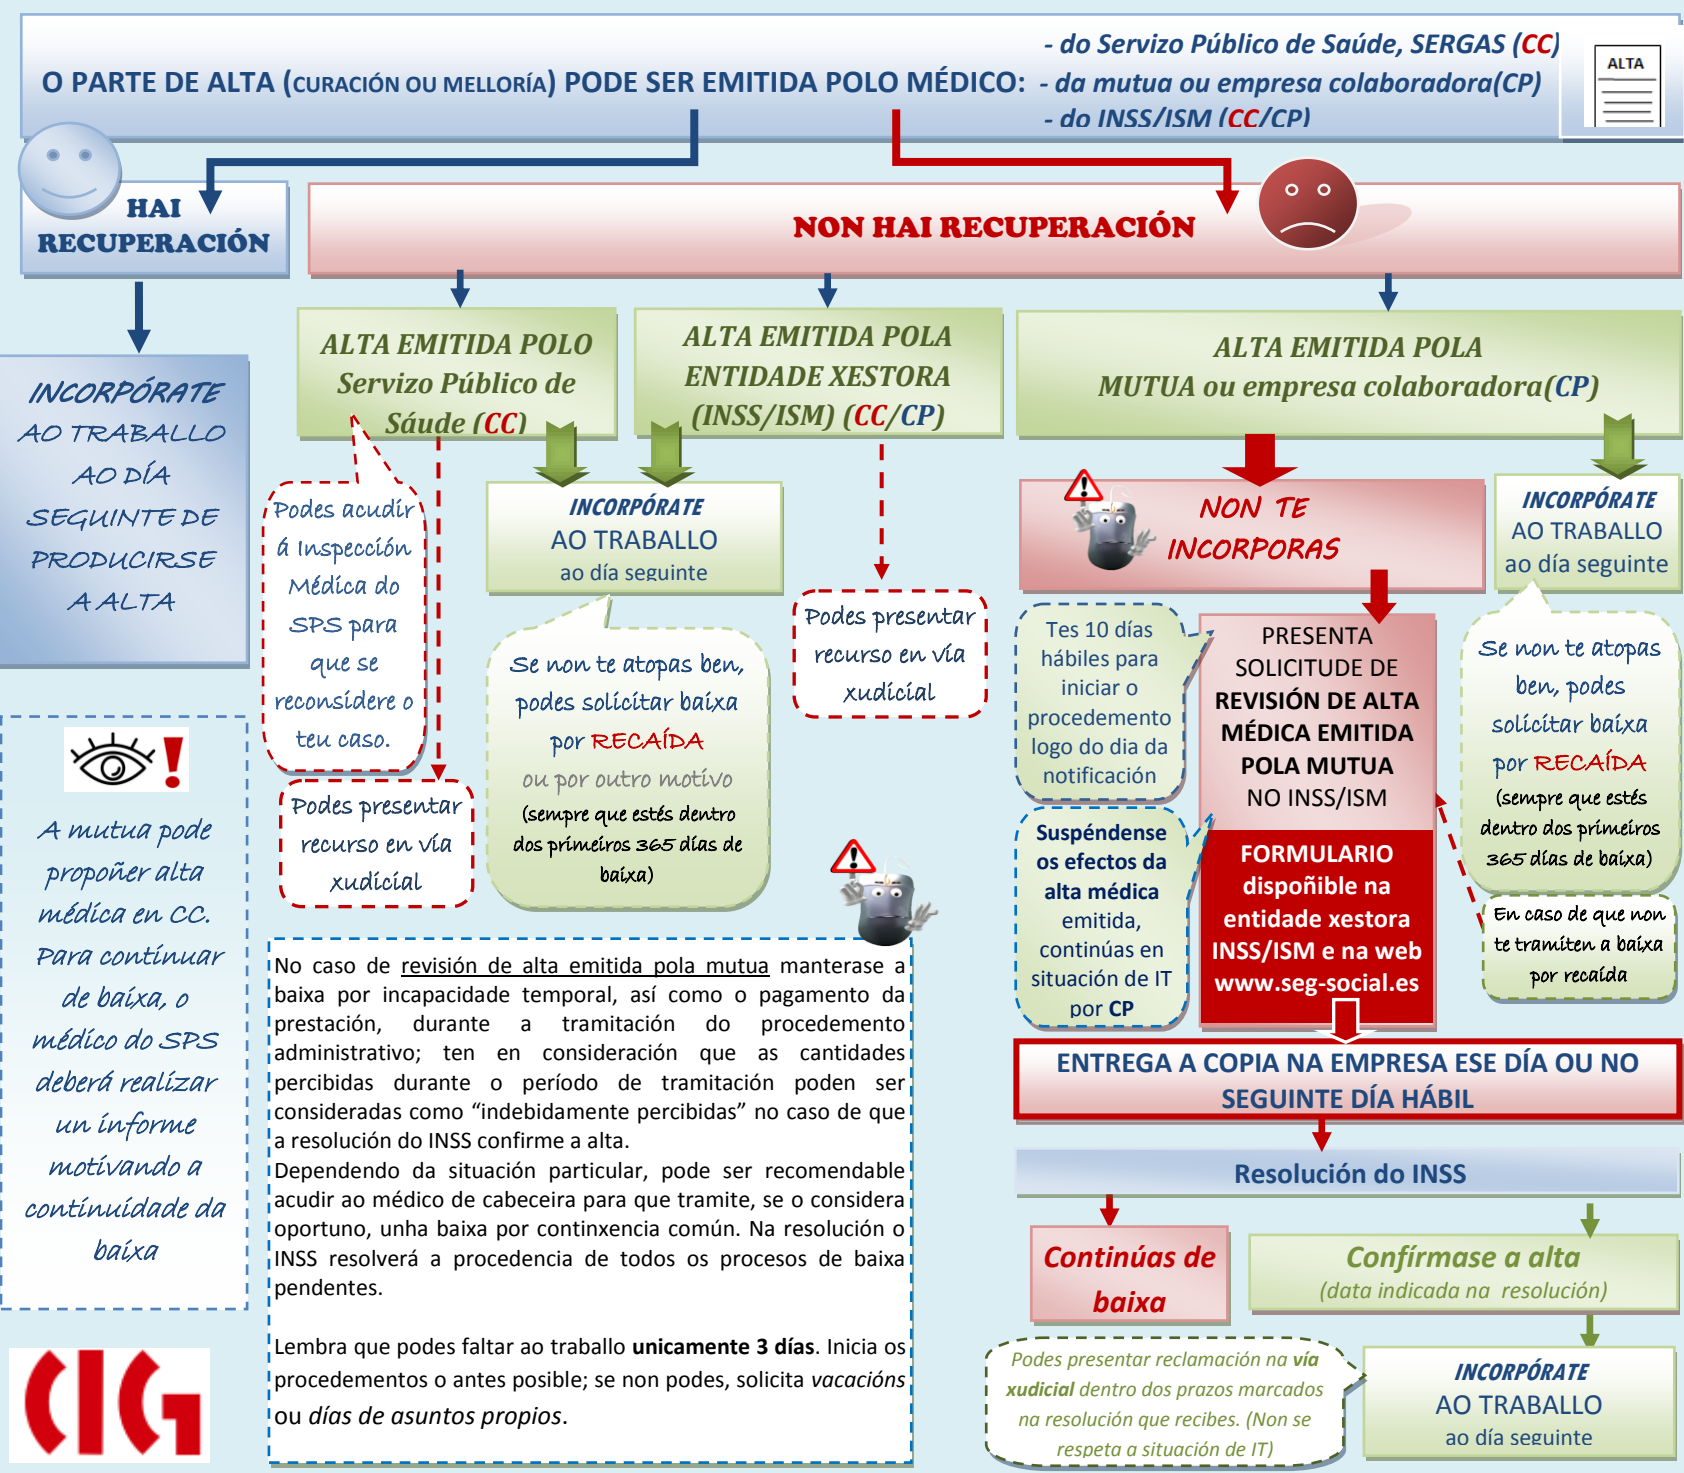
O PARTE DE ALTA (CURACIÓN OU MELLORÍA) PODE SER EMITIDA POLO MÉDICO:
- do Servizo Público de Saúde, SERGAS (CC)
- da mutua ou empresa colaboradora(CP)
- do INSS/ISM (CC/CP)

ALTA

HAI RECUPERACIÓN

NON HAI RECUPERACIÓN

INCORPÓRATE AO TRABALLO AO DÍA SEGUINTE DE PRODUCIRSE A ALTA

ALTA EMITIDA POLO Servizo Público de Sáude (CC)

ALTA EMITIDA POLA ENTIDADE XESTORA (INSS/ISM) (CC/CP)

ALTA EMITIDA POLA MUTUA ou empresa colaboradora(CP)

Podes acudir á Inspección Médica do SPS para que se reconsidere o teu caso.

INCORPÓRATE AO TRABALLO ao día seguinte

Podes presentar recurso en vía xudicial

NON TE INCORPORAS

INCORPÓRATE AO TRABALLO ao día seguinte

Se non te atopas ben, podes solicitar baixa por RECAÍDA ou por outro motivo (sempre que estés dentro dos primeiros 365 días de baixa)

Tes 10 días hábiles para iniciar o procedemento logo do dia da notificación

PRESENTA SOLICITUDE DE REVISIÓN DE ALTA MÉDICA EMITIDA POLA MUTUA NO INSS/ISM

Se non te atopas ben, podes solicitar baixa por RECAÍDA (sempre que estés dentro dos primeiros 365 días de baixa)

Podes presentar recurso en vía xudicial

Suspéndense os efectos da alta médica emitida, continúas en situación de IT por CP

FORMULARIO dispoñible na entidade xestora INSS/ISM e na web www.seg-social.es

En caso de que non te tramiten a baixa por recaída

A mutua pode propoñer alta médica en CC. Para continuar de baixa, o médico do SPS deberá realizar un informe motivando a continuidade da baixa

No caso de revisión de alta emitida pola mutua manterase a baixa por incapacidade temporal, así como o pagamento da prestación, durante a tramitación do procedemento administrativo; ten en consideración que as cantidades percibidas durante o período de tramitación poden ser consideradas como “indebidamente percibidas” no caso de que a resolución do INSS confirme a alta.
Dependendo da situación particular, pode ser recomendable acudir ao médico de cabeceira para que tramite, se o considera oportuno, unha baixa por continxencia común. Na resolución o INSS resolverá a procedencia de todos os procesos de baixa pendentes.

Lembra que podes faltar ao traballo unicamente 3 días. Inicia os procedementos o antes posible; se non podes, solicita vacacións ou días de asuntos propios.

ENTREGA A COPIA NA EMPRESA ESE DÍA OU NO SEGUINTE DÍA HÁBIL

Resolución do INSS

Continúas de baixa

Confírmase a alta (data indicada na resolución)

Podes presentar reclamación na vía xudicial dentro dos prazos marcados na resolución que recibes. (Non se respeta a situación de IT)

INCORPÓRATE AO TRABALLO ao día seguinte

CIG